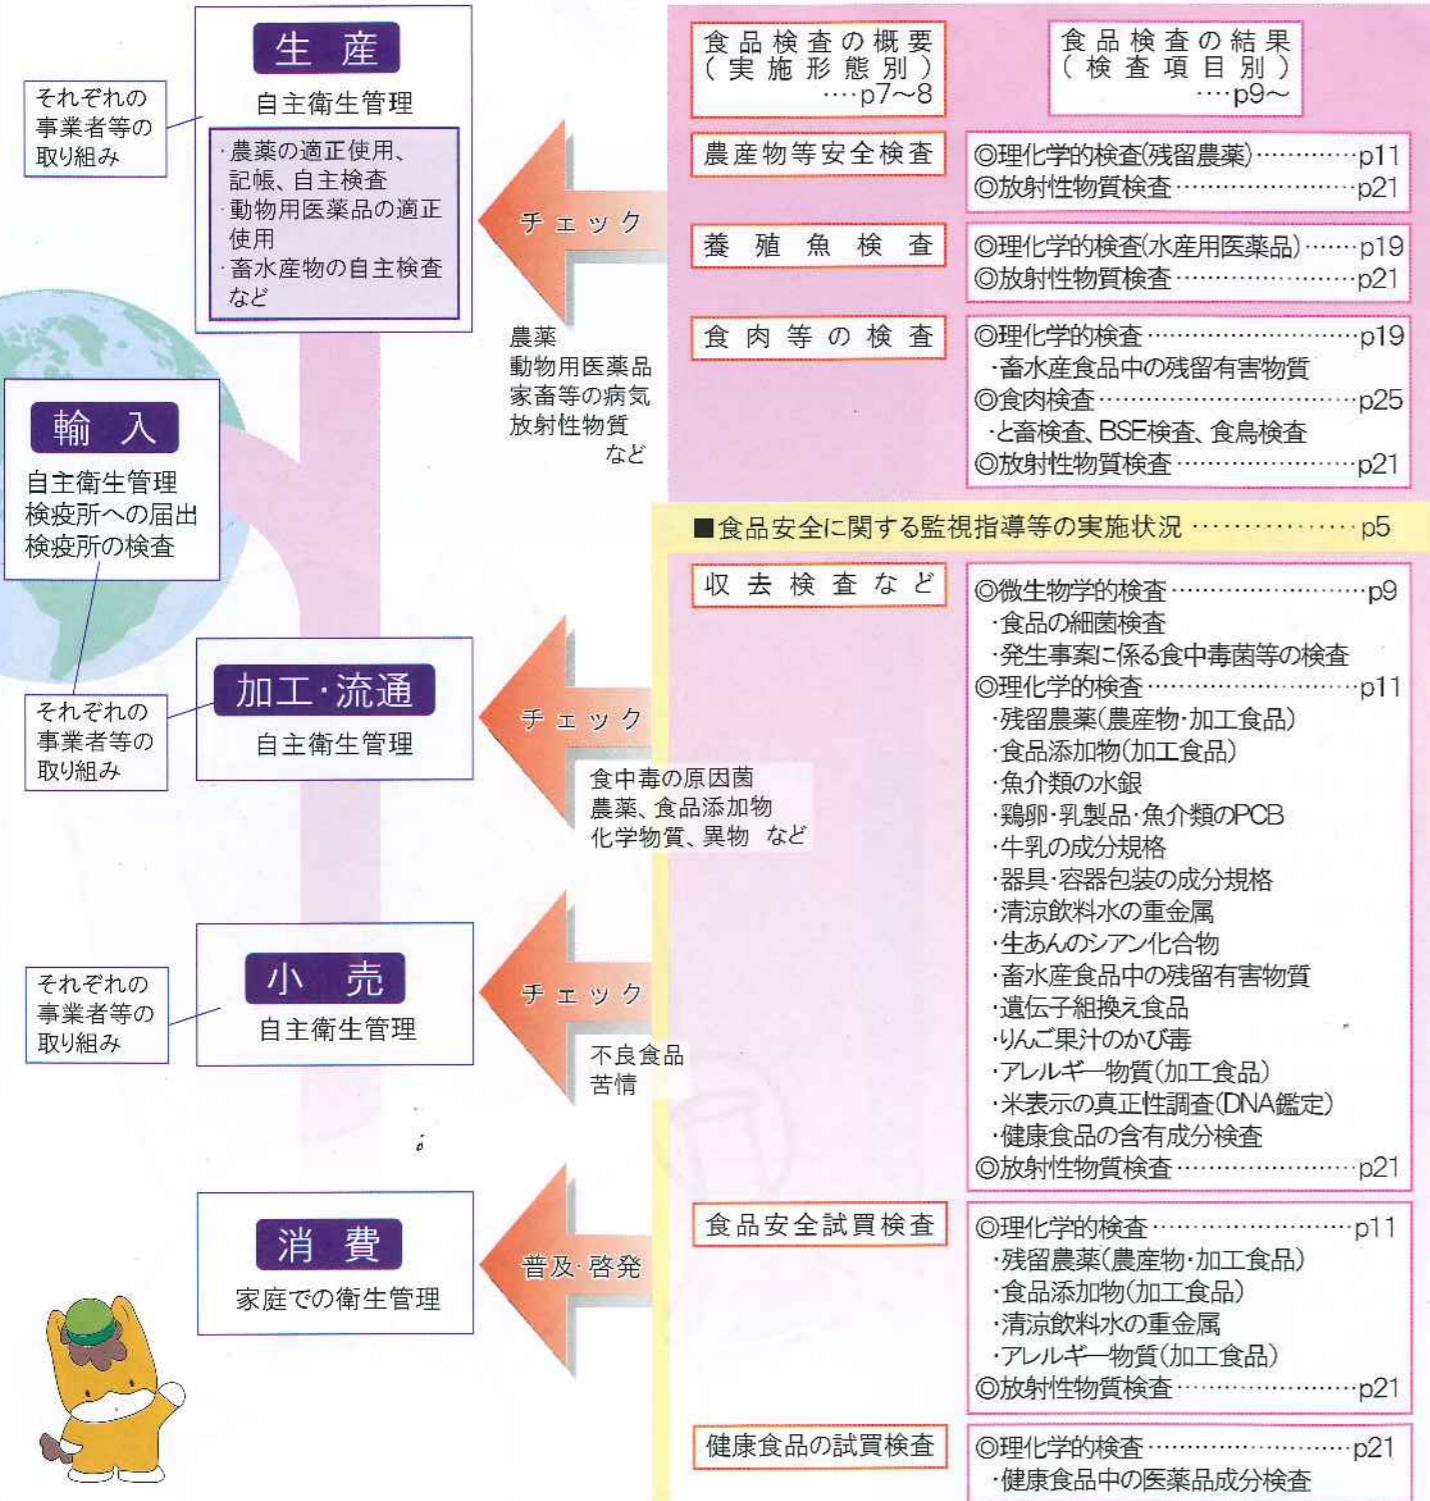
生 産

自主衛生管理

それぞれの事業者等の取り組み

・農薬の適正使用、記帳、自主検査
・動物用医薬品の適正使用
・畜水産物の自主検査など

チェック

農薬
動物用医薬品
家畜等の病気
放射性物質
など

食品検査の概要（実施形態別）…p7～8

食品検査の結果（検査項目別）…p9～

農産物等安全検査

◎理化学的検査(残留農薬)…………p11
◎放射性物質検査…………p21

養殖魚検査

◎理化学的検査(水産用医薬品)……p19
◎放射性物質検査…………p21

食肉等の検査

◎理化学的検査…………p19
・畜水産食品中の残留有害物質
◎食肉検査…………p25
・と畜検査、BSE検査、食鳥検査
◎放射性物質検査…………p21

輸 入

自主衛生管理
検疫所への届出
検疫所の検査

■食品安全に関する監視指導等の実施状況 ……………p5

収去検査など

◎微生物学的検査…………p9
・食品の細菌検査
・発生事案に係る食中毒菌等の検査
◎理化学的検査…………p11
・残留農薬(農産物・加工食品)
・食品添加物(加工食品)
・魚介類の水銀
・鶏卵・乳製品・魚介類のPCB
・牛乳の成分規格
・器具・容器包装の成分規格
・清涼飲料水の重金属
・生あんのシアン化合物
・畜水産食品中の残留有害物質
・遺伝子組換え食品
・りんご果汁のかび毒
・アレルギー物質(加工食品)
・米表示の真正性調査(DNA鑑定)
・健康食品の含有成分検査
◎放射性物質検査…………p21

加工・流通

自主衛生管理

それぞれの事業者等の取り組み

チェック

食中毒の原因菌
農薬、食品添加物
化学物質、異物 など

小 売

自主衛生管理

それぞれの事業者等の取り組み

チェック

不良食品
苦情

消 費

家庭での衛生管理

普及・啓発

食品安全試買検査

◎理化学的検査…………p11
・残留農薬(農産物・加工食品)
・食品添加物(加工食品)
・清涼飲料水の重金属
・アレルギー物質(加工食品)
◎放射性物質検査…………p21

健康食品の試買検査

◎理化学的検査…………p21
・健康食品中の医薬品成分検査